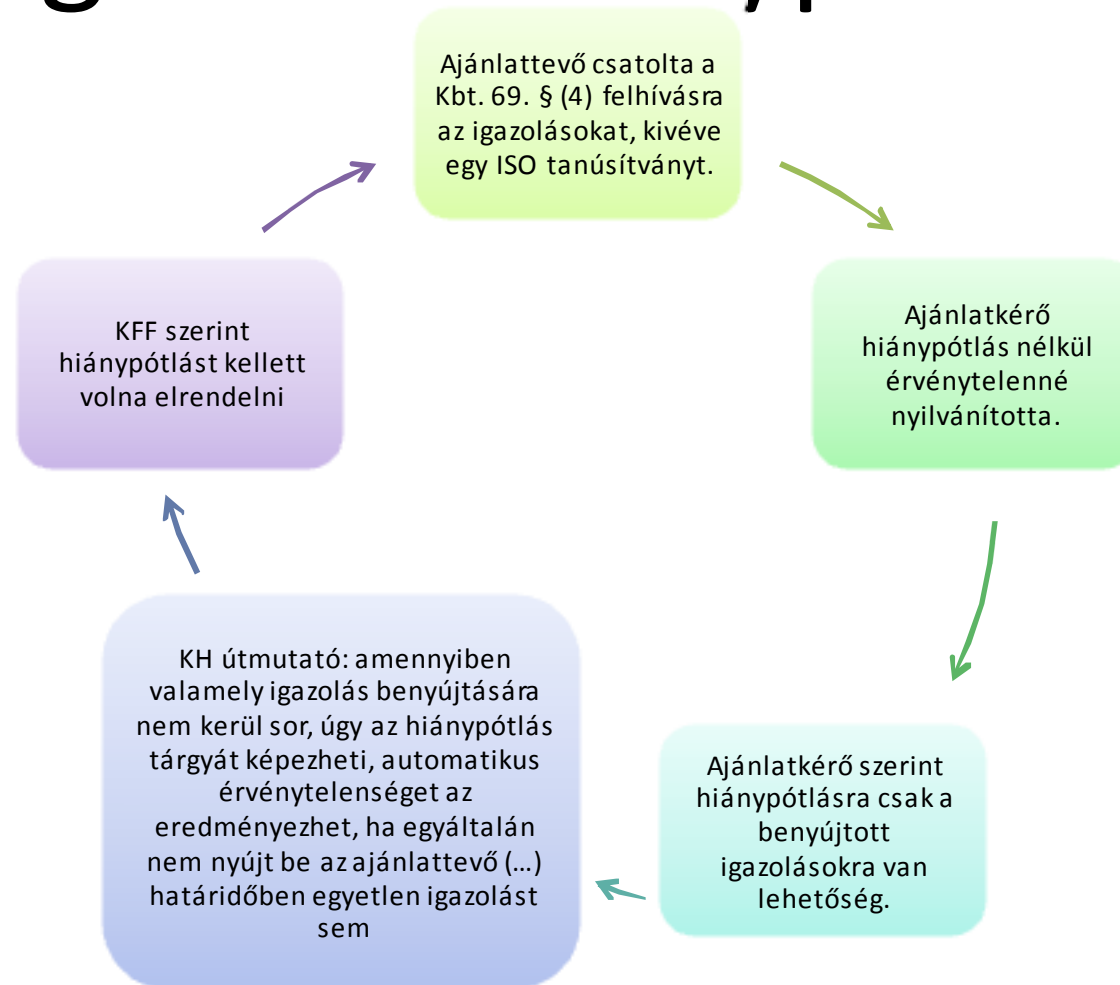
Ajánlattevő csatolta a Kbt. 69. § (4) felhívásra az igazolásokat, kivéve egy ISO tanúsítványt.

Ajánlatkérő hiánypótlás nélkül érvénytelenné nyilvánította.

Ajánlatkérő szerint hiánypótlásra csak a benyújtott igazolásokra van lehetőség.

KH útmutató: amennyiben valamely igazolás benyújtására nem kerül sor, úgy az hiánypótlás tárgyát képezheti, automatikus érvénytelenséget az eredményezhet, ha egyáltalán nem nyújt be az ajánlattevő (…) határidőben egyetlen igazolást sem

KFF szerint hiánypótlást kellett volna elrendelni